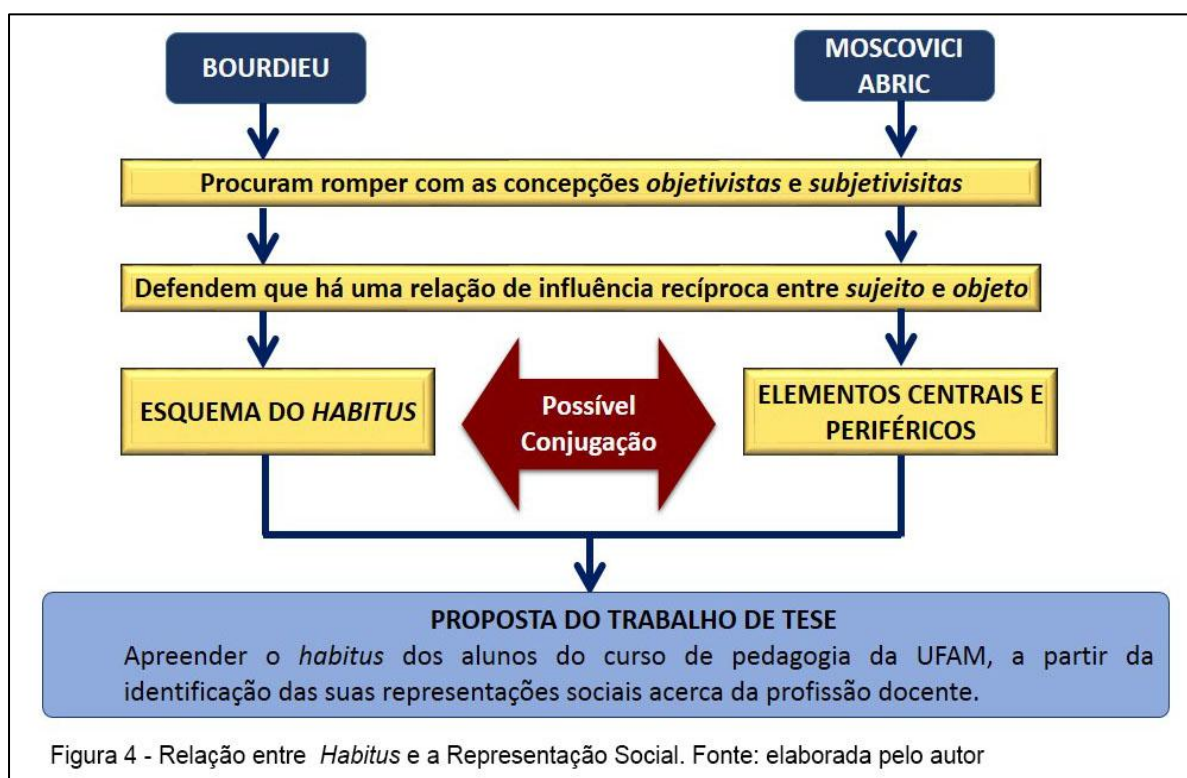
BOURDIEU

MOSCOVICI
ABRIC

Procuram romper com as concepções *objetivistas* e *subjetivisitas*

Defendem que há uma relação de influência recíproca entre *sujeito* e *objeto*

ESQUEMA DO *HABITUS*

Possível
Conjugação

ELEMENTOS CENTRAIS E PERIFÉRICOS

PROPOSTA DO TRABALHO DE TESE

Apreender o *habitus* dos alunos do curso de pedagogia da UFAM, a partir da identificação das suas representações sociais acerca da profissão docente.

Figura 4 - Relação entre *Habitus* e a Representação Social. Fonte: elaborada pelo autor